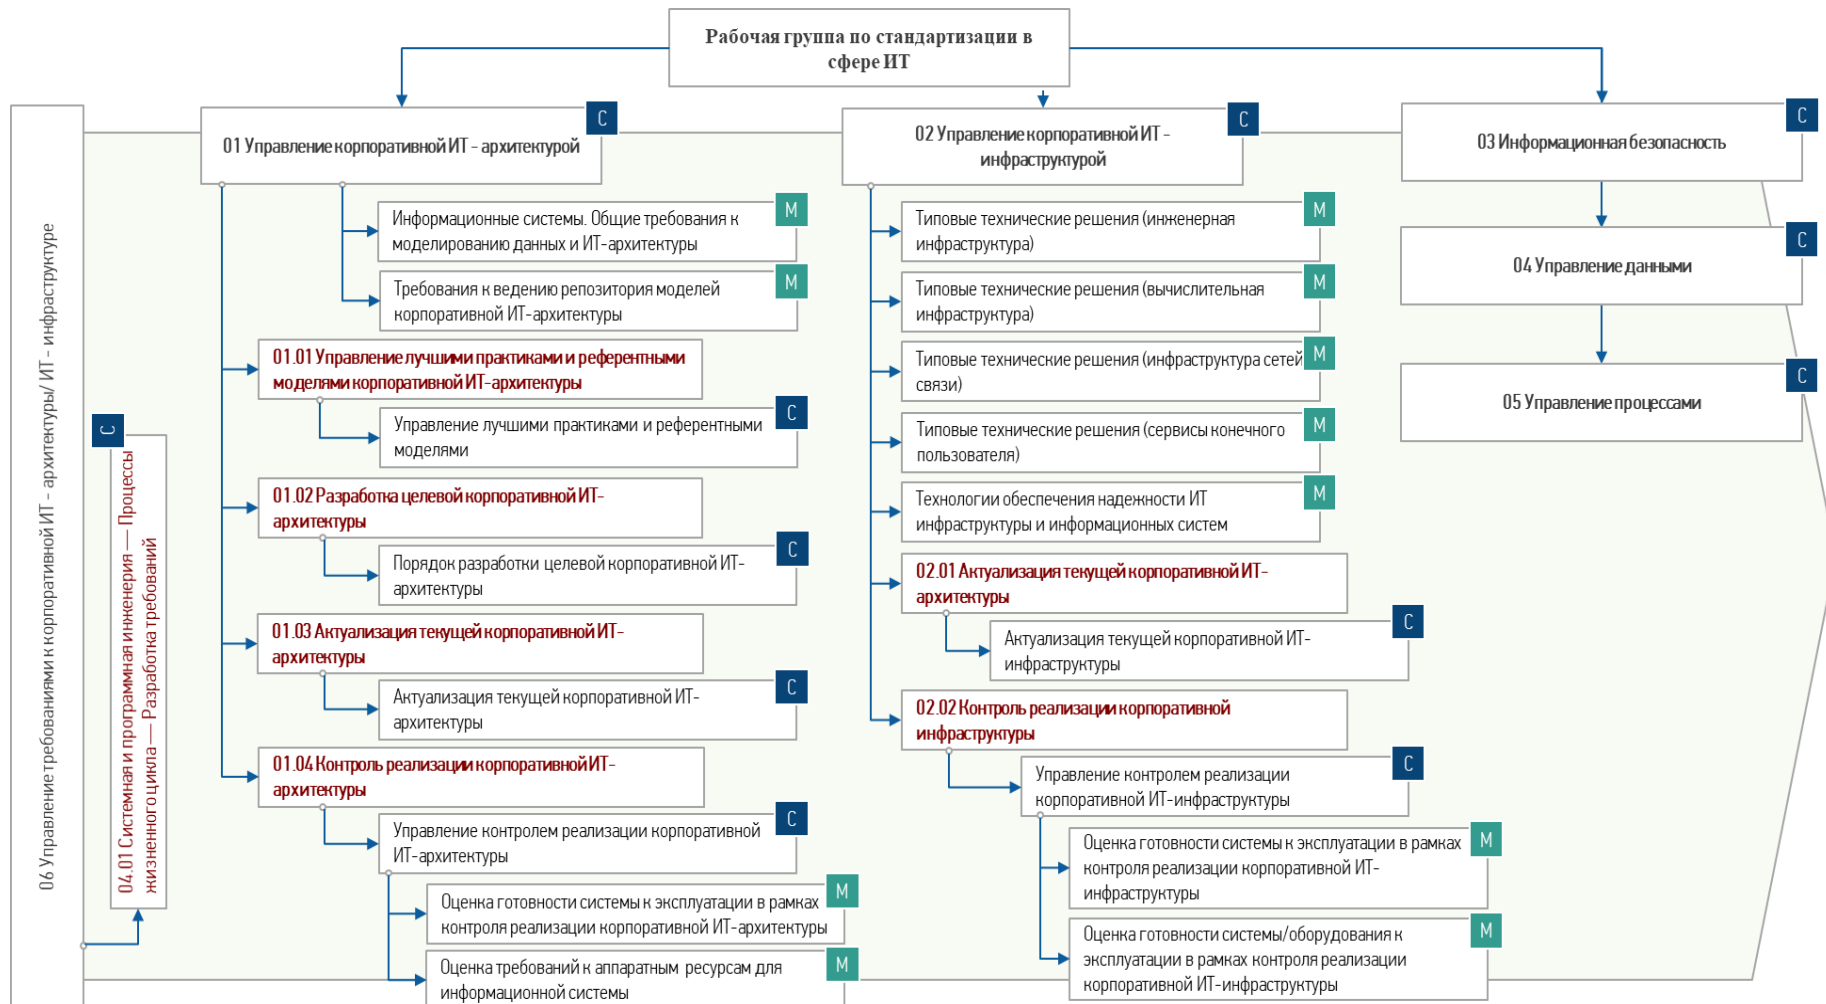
Рабочая группа по стандартизации в сфере ИТ

01 Управление корпоративной ИТ - архитектурой
C

Информационные системы. Общие требования к моделированию данных и ИТ-архитектуры
M

Требования к ведению репозитория моделей корпоративной ИТ-архитектуры
M

01.01 Управление лучшими практиками и референтными моделями корпоративной ИТ-архитектуры

Управление лучшими практиками и референтными моделями
C

01.02 Разработка целевой корпоративной ИТ-архитектуры

Порядок разработки целевой корпоративной ИТ-архитектуры
C

01.03 Актуализация текущей корпоративной ИТ-архитектуры

Актуализация текущей корпоративной ИТ-архитектуры
C

01.04 Контроль реализации корпоративной ИТ-архитектуры

Управление контролем реализации корпоративной ИТ-архитектуры
C

Оценка готовности системы к эксплуатации в рамках контроля реализации корпоративной ИТ-архитектуры
M

Оценка требований к аппаратным ресурсам для информационной системы
M

02 Управление корпоративной ИТ - инфраструктурой
C

Типовые технические решения (инженерная инфраструктура)
M

Типовые технические решения (вычислительная инфраструктура)
M

Типовые технические решения (инфраструктура сетей связи)
M

Типовые технические решения (сервисы конечного пользователя)
M

Технологии обеспечения надежности ИТ инфраструктуры и информационных систем
M

02.01 Актуализация текущей корпоративной ИТ-архитектуры

Актуализация текущей корпоративной ИТ-инфраструктуры
C

02.02 Контроль реализации корпоративной инфраструктуры

Управление контролем реализации корпоративной ИТ-инфраструктуры
C

Оценка готовности системы к эксплуатации в рамках контроля реализации корпоративной ИТ-инфраструктуры
M

Оценка готовности системы/оборудования к эксплуатации в рамках контроля реализации корпоративной ИТ-инфраструктуры
M

03 Информационная безопасность
C

04 Управление данными
C

05 Управление процессами
C

06 Управление требованиями к корпоративной ИТ - архитектуры/ ИТ - инфраструктуре

04.01 Системная и программная инженерия — Процессы жизненного цикла — Разработка требований
C